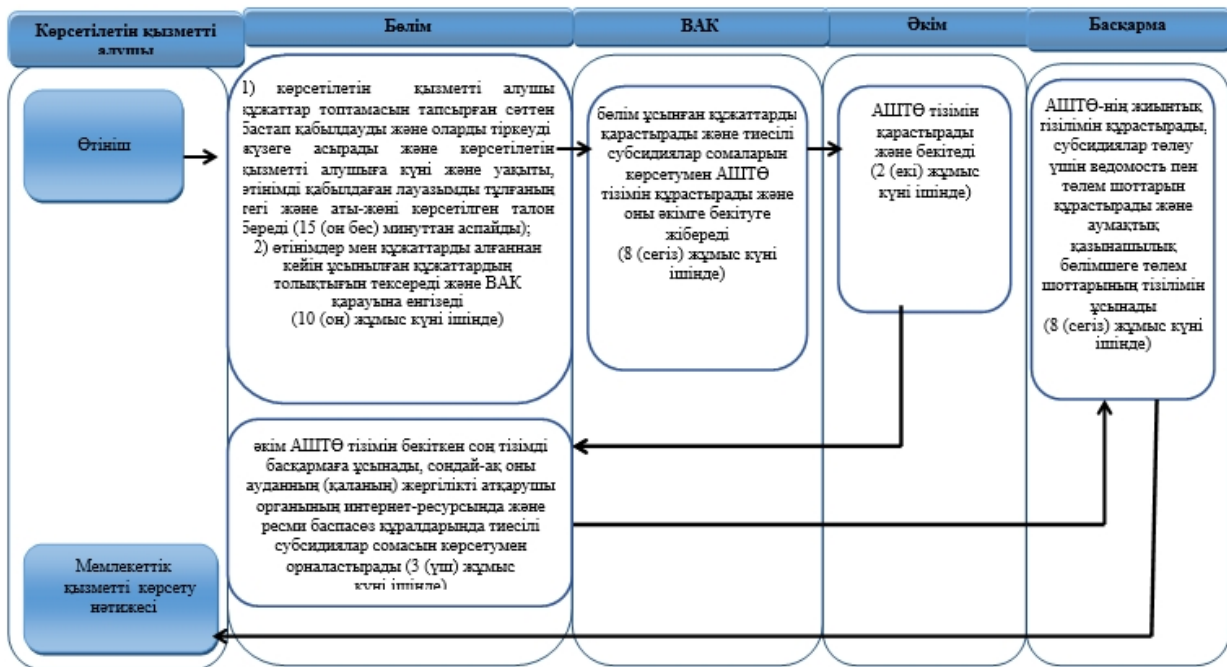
Көрсетілетін қызметті алушы

Бөлім

ВАК

Әкім

Басқарма

Өтініш

1) көрсетілетін қызметті алушы құжаттар топтамасын тапсырған сәттен бастап қабылдауды және оларды тіркеуді жүзеге асырады және көрсетілетін қызметті алушыға күні және уақыты, өтінімді қабылдаған лауазымды тұлғаның тегі және аты-жөні көрсетілген талон береді (15 (он бес) минуттан аспайды);
2) өтінімдер мен құжаттарды алғаннан кейін ұсынылған құжаттардың толықтығын тексереді және ВАК қарауына енгізеді
(10 (он) жұмыс күні ішінде)

бөлім ұсынған құжаттарды қарастырады және тиесілі субсидиялар сомаларын көрсетумен АШТӨ тізімін құрастырады және оны әкімге бекітуге жібереді
(8 (сегіз) жұмыс күні ішінде)

АШТӨ тізімін қарастырады және бекітеді
(2 (екі) жұмыс күні ішінде)

АШТӨ-нің жиынтық тізілімін құрастырады, субсидиялар төлеу үшін ведомость пен төлем шоттарын құрастырады және аумақтық қазынашылық бөлімшеге төлем шоттарының тізілімін ұсынады
(8 (сегіз) жұмыс күні ішінде)

әкім АШТӨ тізімін бекіткен соң тізімді басқармаға ұсынады, сондай-ақ оны ауданның (қаланың) жергілікті атқарушы органының интернет-ресурсында және ресми баспасөз құралдарында тиесілі субсидиялар сомасын көрсетумен орналастырады (3 (үш) жұмыс күні ішінде)

Мемлекеттік қызметті көрсету нәтижесі